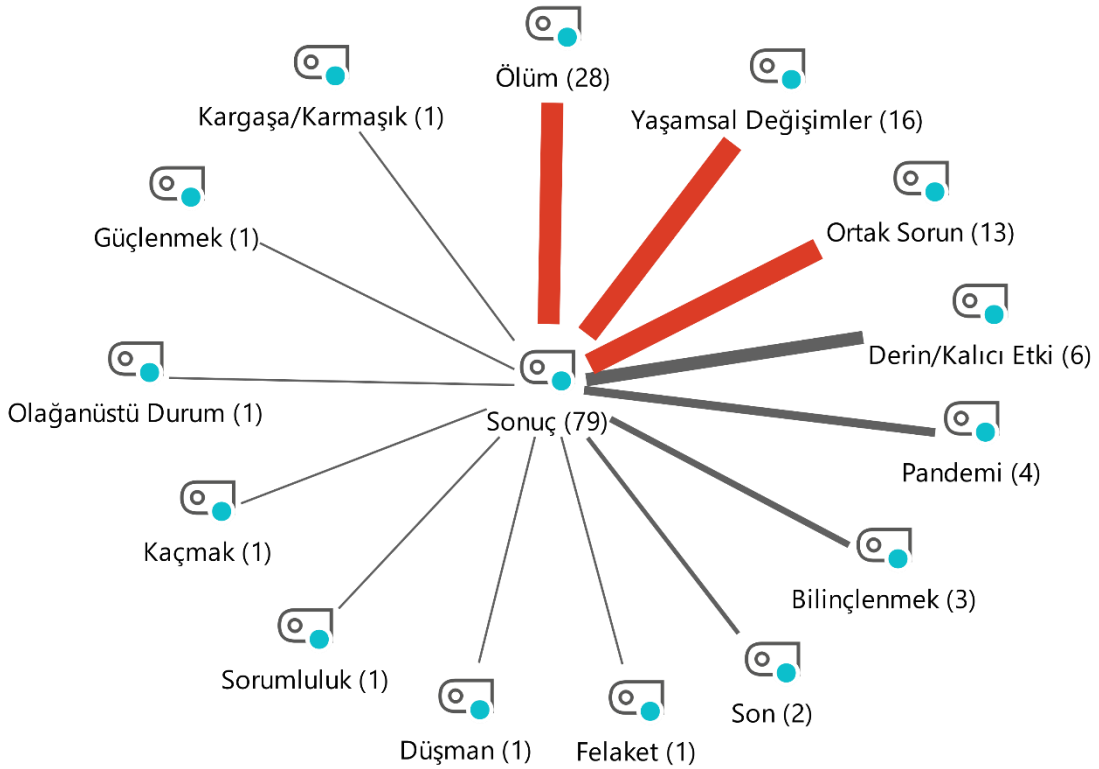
Ölüm (28)

Kargaşa/Karmaşık (1)

Yaşamsal Değişimler (16)

Güçlenmek (1)

Ortak Sorun (13)

Derin/Kalıcı Etki (6)

Olağanüstü Durum (1)

Sonuç (79)

Pandemi (4)

Kaçmak (1)

Bilinçlenmek (3)

Sorumluluk (1)

Son (2)

Düşman (1)

Felaket (1)